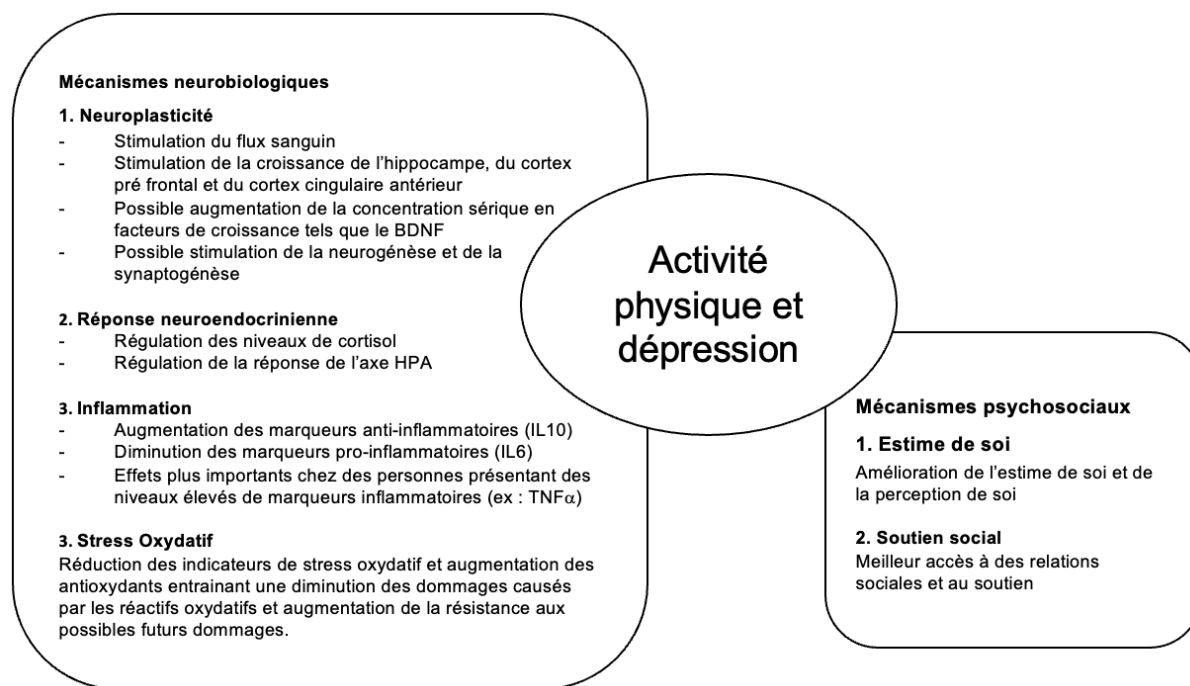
Mécanismes neurobiologiques

1. Neuroplasticité
- Stimulation du flux sanguin
- Stimulation de la croissance de l'hippocampe, du cortex pré frontal et du cortex cingulaire antérieur
- Possible augmentation de la concentration sérique en facteurs de croissance tels que le BDNF
- Possible stimulation de la neurogénèse et de la synaptogénèse

2. Réponse neuroendocrinienne
- Régulation des niveaux de cortisol
- Régulation de la réponse de l'axe HPA

3. Inflammation
- Augmentation des marqueurs anti-inflammatoires (IL10)
- Diminution des marqueurs pro-inflammatoires (IL6)
- Effets plus importants chez des personnes présentant des niveaux élevés de marqueurs inflammatoires (ex : TNF$\alpha$)

3. Stress Oxydatif
Réduction des indicateurs de stress oxydatif et augmentation des antioxydants entrainant une diminution des dommages causés par les réactifs oxydatifs et augmentation de la résistance aux possibles futurs dommages.

Activité physique et dépression

Mécanismes psychosociaux

1. Estime de soi
Amélioration de l'estime de soi et de la perception de soi

2. Soutien social
Meilleur accès à des relations sociales et au soutien